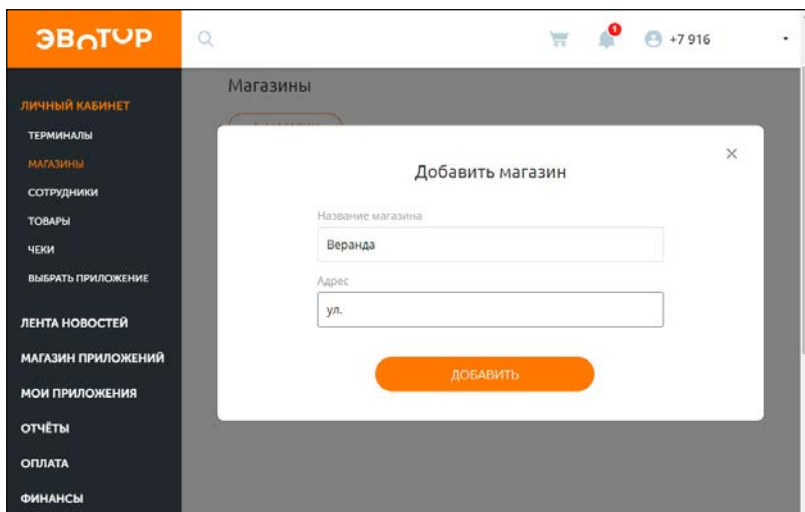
ЭВОТОР

+7 916

ЛИЧНЫЙ КАБИНЕТ
ТЕРМИНАЛЫ
МАГАЗИНЫ
СОТРУДНИКИ
ТОВАРЫ
ЧЕКИ
ВЫБРАТЬ ПРИЛОЖЕНИЕ
ЛЕНТА НОВОСТЕЙ
МАГАЗИН ПРИЛОЖЕНИЙ
МОИ ПРИЛОЖЕНИЯ
ОТЧЁТЫ
ОПЛАТА
ФИНАНСЫ

Магазины

Добавить магазин

Название магазина
Веранда

Адрес
ул.

ДОБАВИТЬ